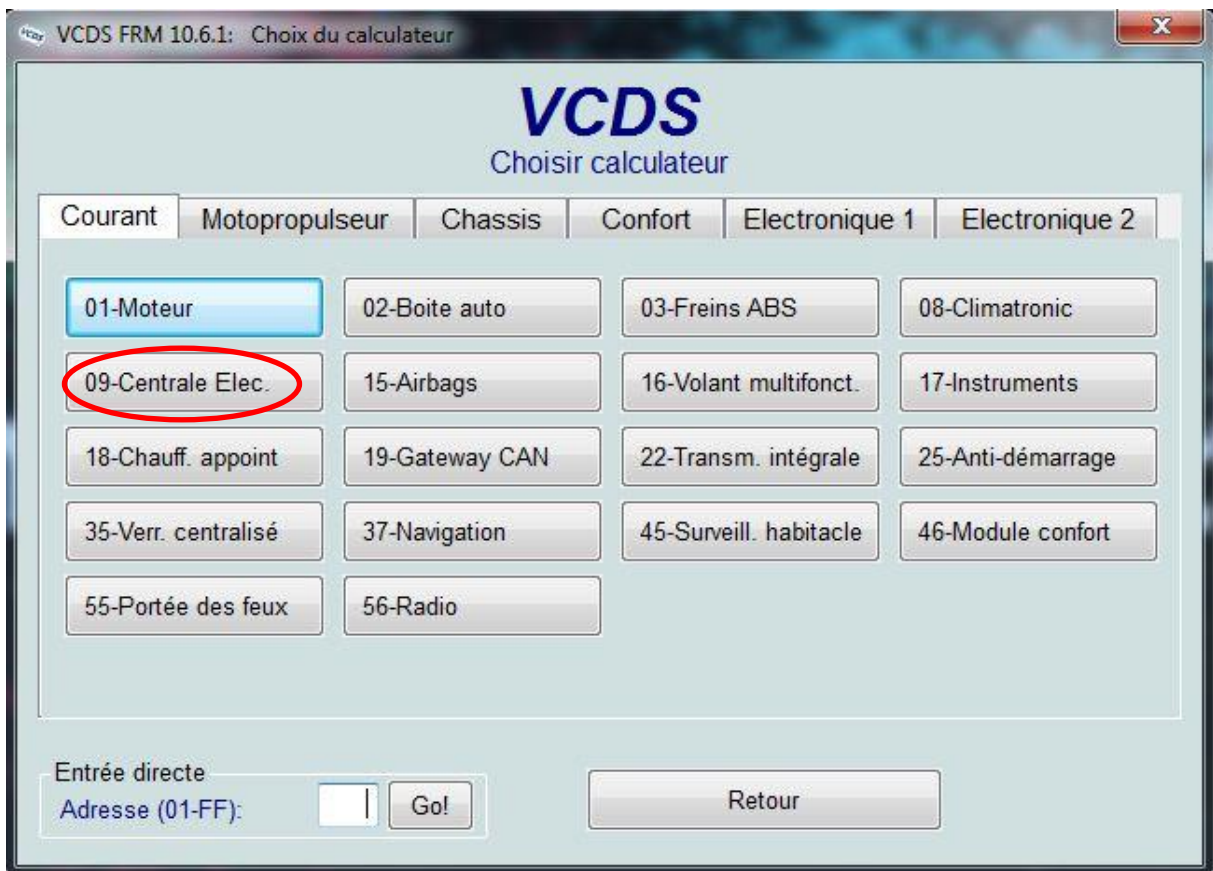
VCDS FRM 10.6.1: Choix du calculateur

VCDS
Choisir calculateur

Courant | Motopropulseur | Chassis | Confort | Electronique 1 | Electronique 2

01-Moteur
02-Boite auto
03-Freins ABS
08-Climatronic
09-Centrale Elec.
15-Airbags
16-Volant multifonct.
17-Instruments
18-Chauff. appoint
19-Gateway CAN
22-Transm. intégrale
25-Anti-démarrage
35-Verr. centralisé
37-Navigation
45-Surveill. habitacle
46-Module confort
55-Portée des feux
56-Radio

Entrée directe
Adresse (01-FF):
Go!

Retour